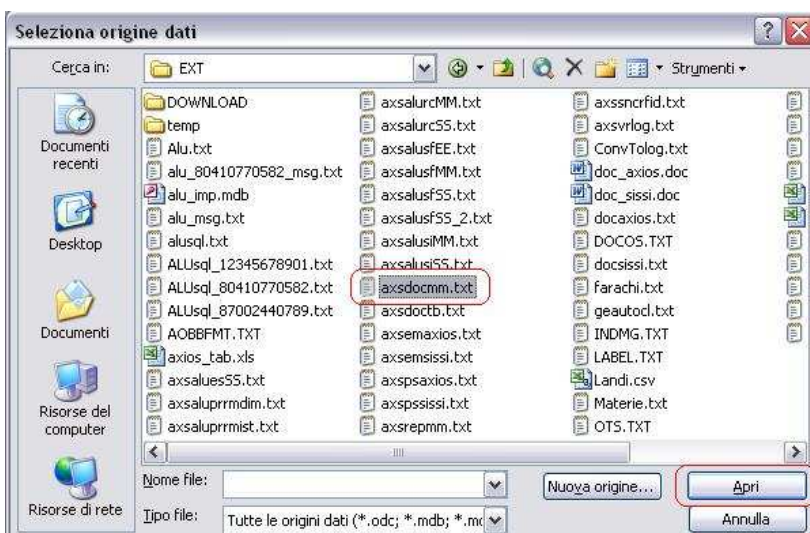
Seleziona origine dati

Cerca in: EXT

Strumenti

Documenti recenti

Desktop

Documenti

Risorse del computer

Risorse di rete

DOWNLOAD
temp
Alu.txt
alu_80410770582_msg.txt
alu_imp.mdb
alu_msg.txt
alusql.txt
ALUsql_12345678901.txt
ALUsql_80410770582.txt
ALUsql_87002440789.txt
AOBBFMT.TXT
axios_tab.xls
axsaluesSS.txt
axsaluprrmdim.txt
axsaluprrmist.txt

axsalurcMM.txt
axsalurcSS.txt
axsalusfEE.txt
axsalusfMM.txt
axsalusfSS.txt
axsalusfSS_2.txt
axsalusiMM.txt
axsalusiSS.txt
axsdocmm.txt
axsdoctb.txt
axsemaxios.txt
axsemsissi.txt
axspsaxios.txt
axspssissi.txt
axsrepmm.txt

axssncrfid.txt
axsvrlog.txt
ConvTolog.txt
doc_axios.doc
doc_sissi.doc
docaxios.txt
DOCOS.TXT
docsissi.txt
farachi.txt
geautocl.txt
INDMG.TXT
LABEL.TXT
Landi.csv
Materie.txt
OTS.TXT

Nome file:
Tipo file: Tutte le origini dati (*.odc; *.mdb; *.mc

Nuova origine...
Apri
Annulla